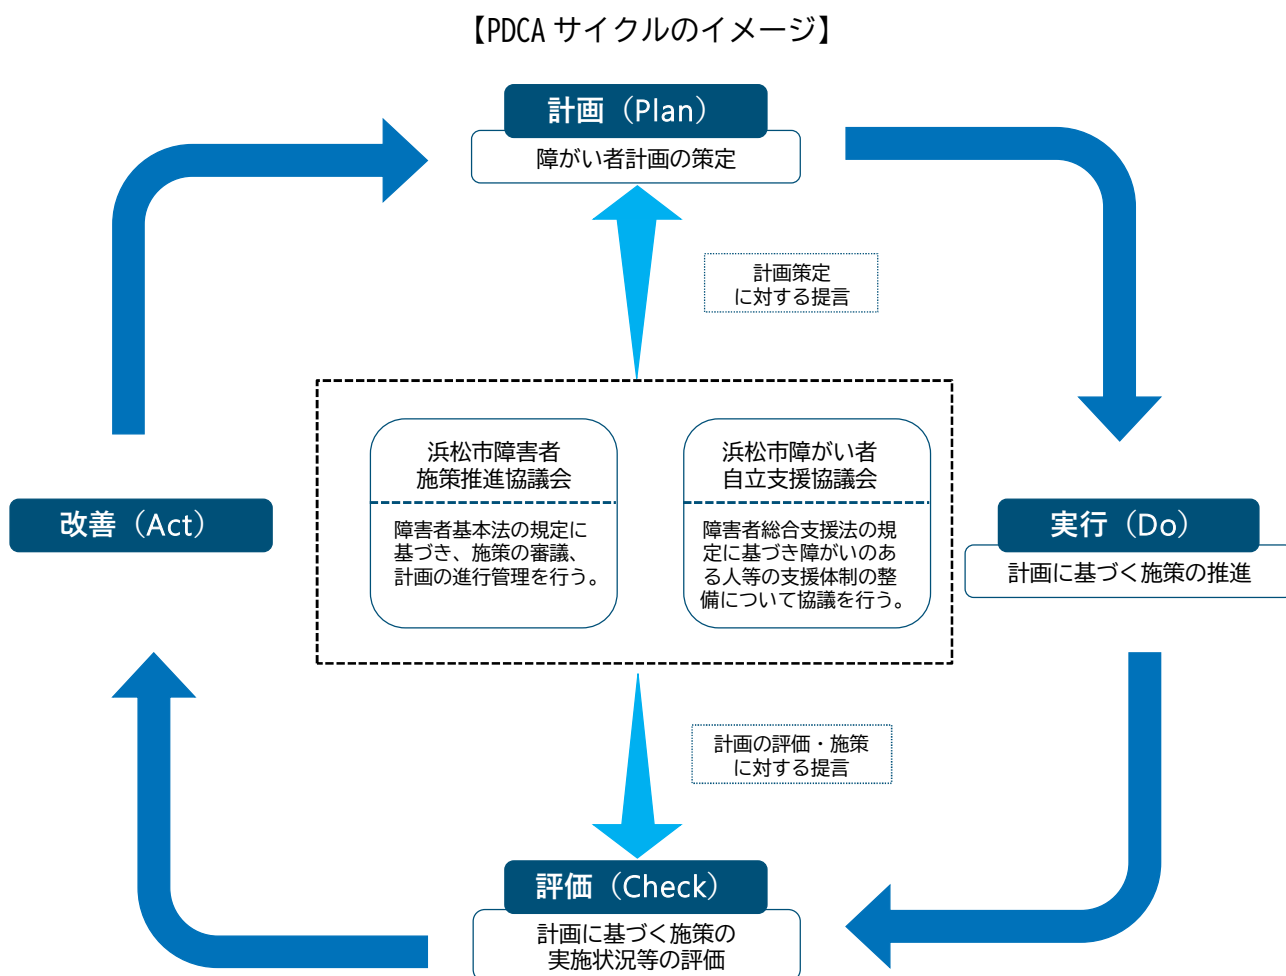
【PDCA サイクルのイメージ】

計画（Plan）
障がい者計画の策定

計画策定に対する提言

改善（Act）

浜松市障害者施策推進協議会

障害者基本法の規定に基づき、施策の審議、計画の進行管理を行う。

浜松市障がい者自立支援協議会

障害者総合支援法の規定に基づき障がいのある人等の支援体制の整備について協議を行う。

実行（Do）
計画に基づく施策の推進

計画の評価・施策に対する提言

評価（Check）
計画に基づく施策の実施状況等の評価